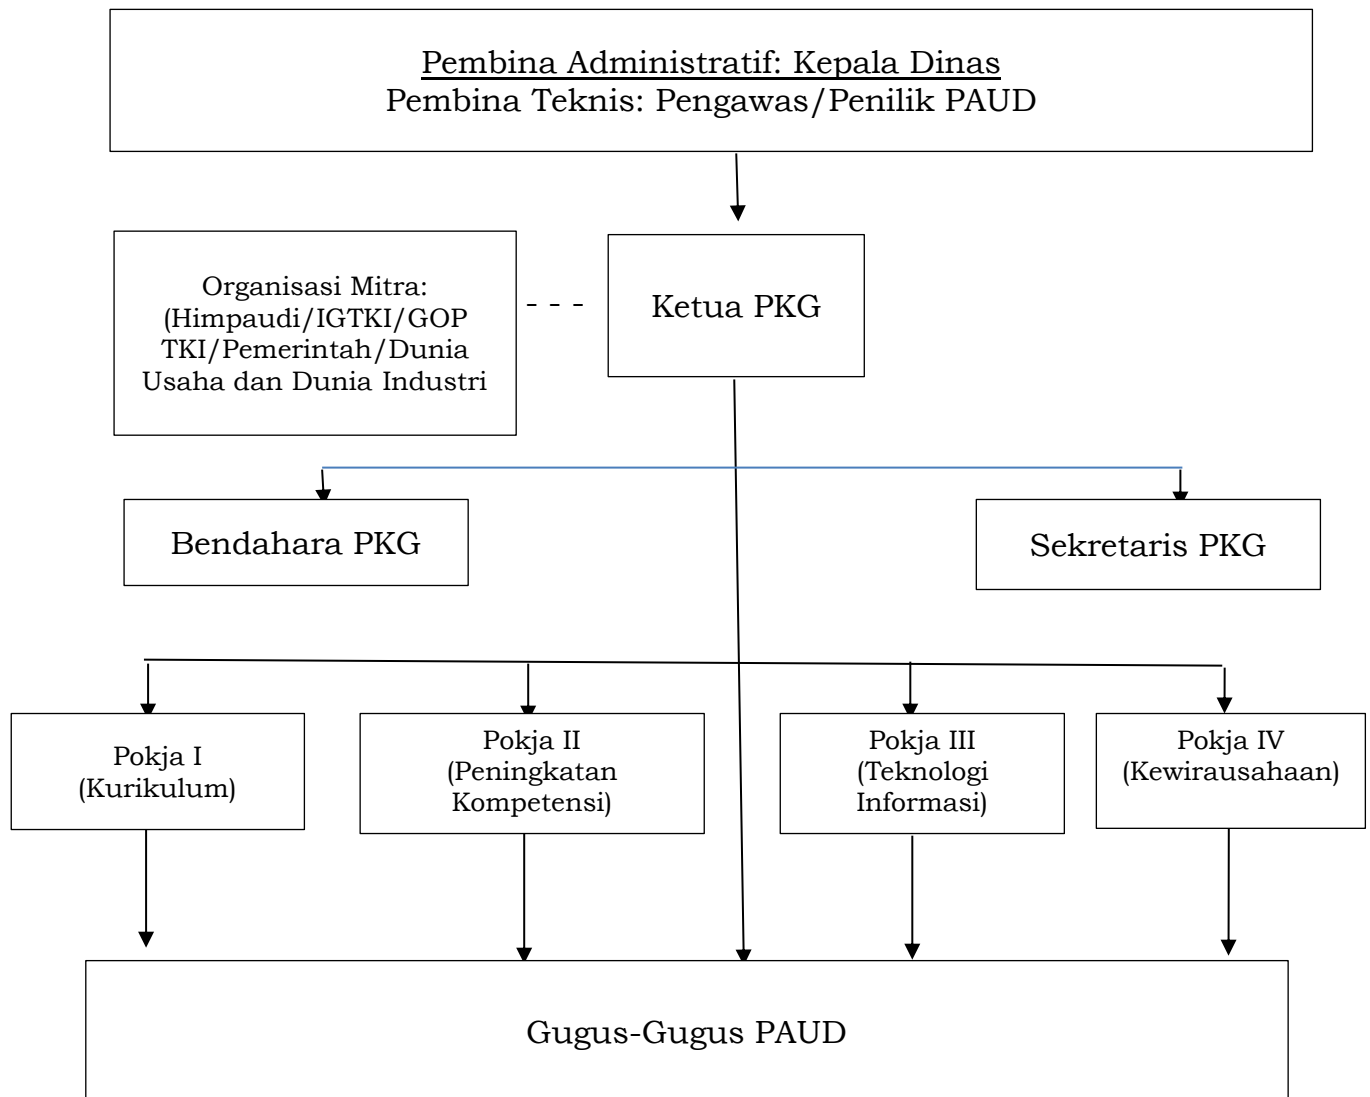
Pembina Administratif: Kepala Dinas
Pembina Teknis: Pengawas/Penilik PAUD

Organisasi Mitra: (Himpaudi/IGTKI/GOP TKI/Pemerintah/Dunia Usaha dan Dunia Industri

Ketua PKG

Bendahara PKG

Sekretaris PKG

Pokja I (Kurikulum)

Pokja II (Peningkatan Kompetensi)

Pokja III (Teknologi Informasi)

Pokja IV (Kewirausahaan)

Gugus-Gugus PAUD